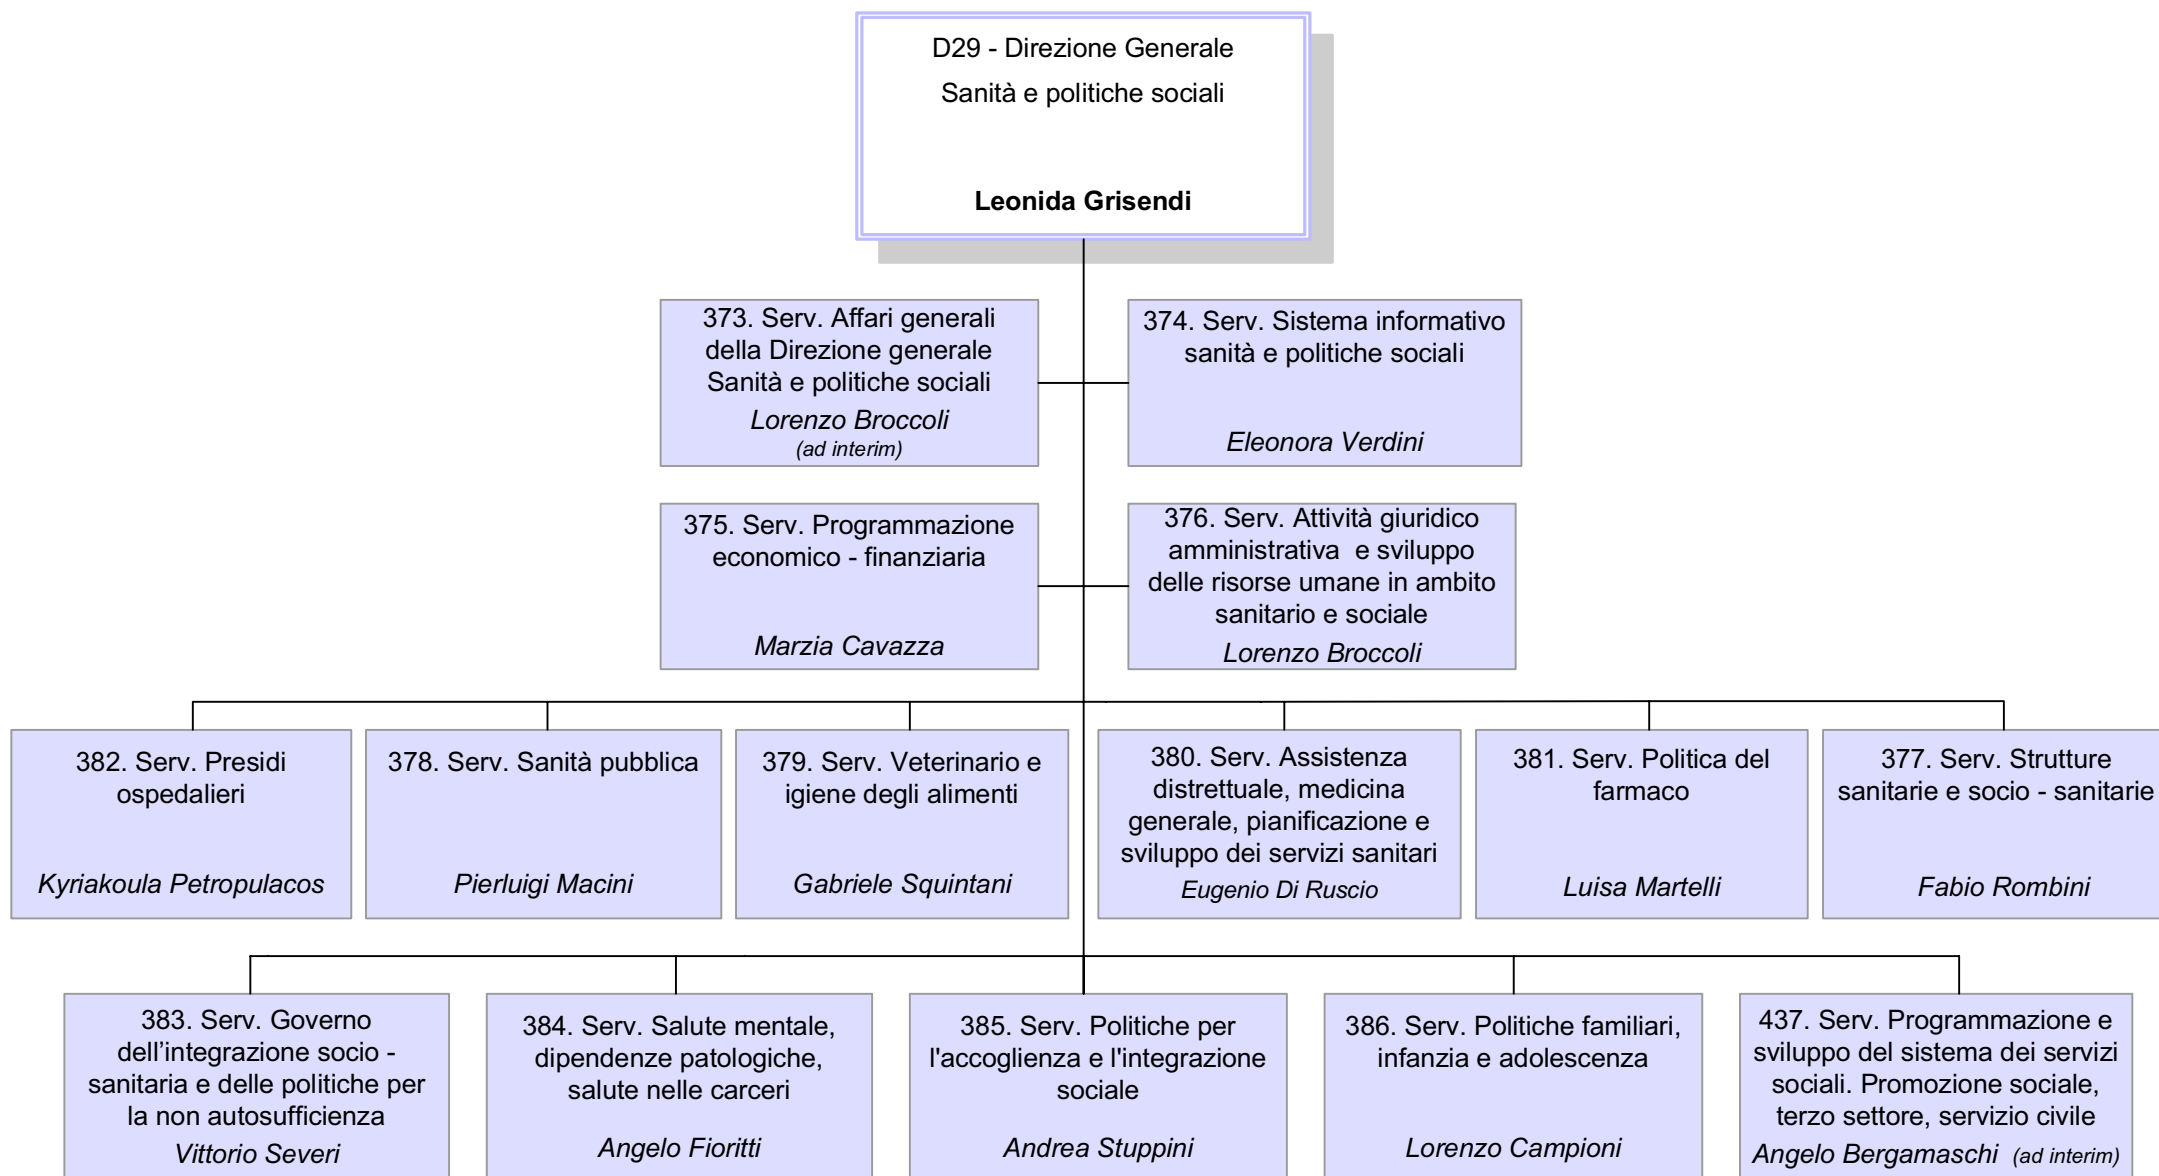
D29 - Direzione Generale
Sanità e politiche sociali

Leonida Grisendi

373. Serv. Affari generali della Direzione generale Sanità e politiche sociali
Lorenzo Broccoli
(ad interim)

374. Serv. Sistema informativo sanità e politiche sociali
Eleonora Verdini

375. Serv. Programmazione economico - finanziaria
Marzia Cavazza

376. Serv. Attività giuridico amministrativa e sviluppo delle risorse umane in ambito sanitario e sociale
Lorenzo Broccoli

382. Serv. Presidi ospedalieri
Kyriakoula Petropulacos

378. Serv. Sanità pubblica
Pierluigi Macini

379. Serv. Veterinario e igiene degli alimenti
Gabriele Squintani

380. Serv. Assistenza distrettuale, medicina generale, pianificazione e sviluppo dei servizi sanitari
Eugenio Di Ruscio

381. Serv. Politica del farmaco
Luisa Martelli

377. Serv. Strutture sanitarie e socio - sanitarie
Fabio Rombini

383. Serv. Governo dell'integrazione socio - sanitaria e delle politiche per la non autosufficienza
Vittorio Severi

384. Serv. Salute mentale, dipendenze patologiche, salute nelle carceri
Angelo Fioritti

385. Serv. Politiche per l'accoglienza e l'integrazione sociale
Andrea Stuppini

386. Serv. Politiche familiari, infanzia e adolescenza
Lorenzo Campioni

437. Serv. Programmazione e sviluppo del sistema dei servizi sociali. Promozione sociale, terzo settore, servizio civile
Angelo Bergamaschi (ad interim)